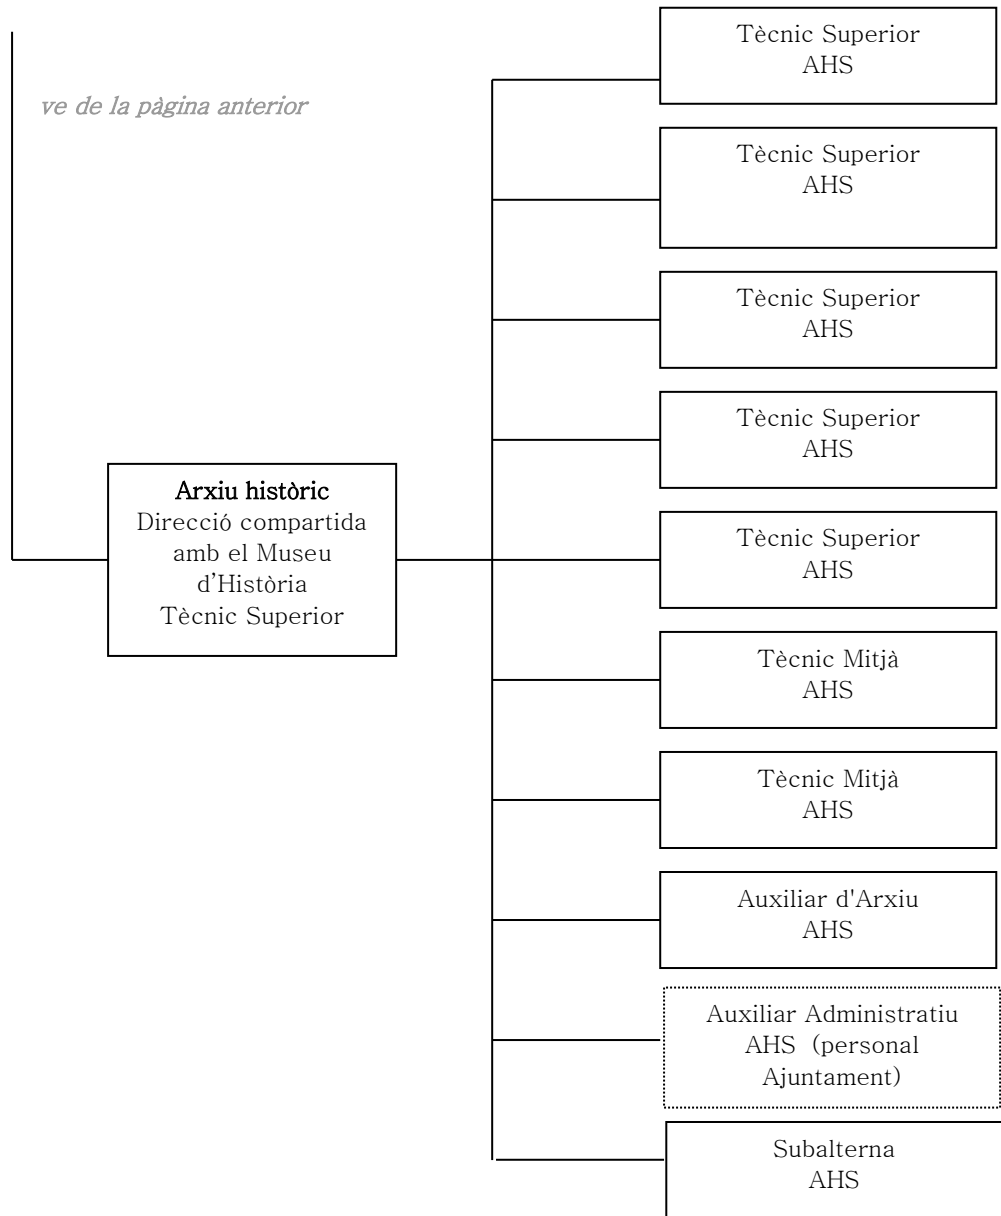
ve de la pàgina anterior

Arxiu històric
Direcció compartida amb el Museu d'Història
Tècnic Superior

Tècnic Superior
AHS

Tècnic Superior
AHS

Tècnic Superior
AHS

Tècnic Superior
AHS

Tècnic Superior
AHS

Tècnic Mitjà
AHS

Tècnic Mitjà
AHS

Auxiliar d'Arxiu
AHS

Auxiliar Administratiu
AHS (personal Ajuntament)

Subalterna
AHS